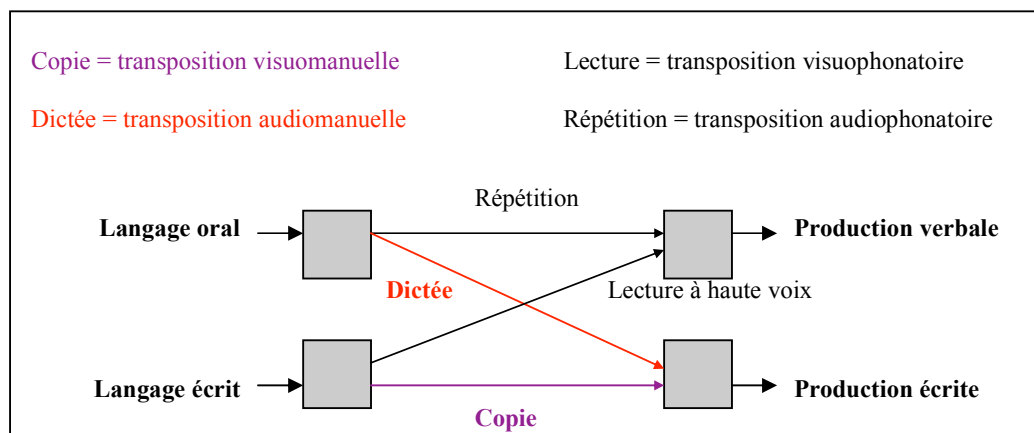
Copie = transposition visuomanuelle

Lecture = transposition visuophonatoire

Dictée = transposition audiomanuelle

Répétition = transposition audiophonatoire

Répétition

Langage oral

Production verbale

Dictée

Lecture à haute voix

Langage écrit

Production écrite

Copie